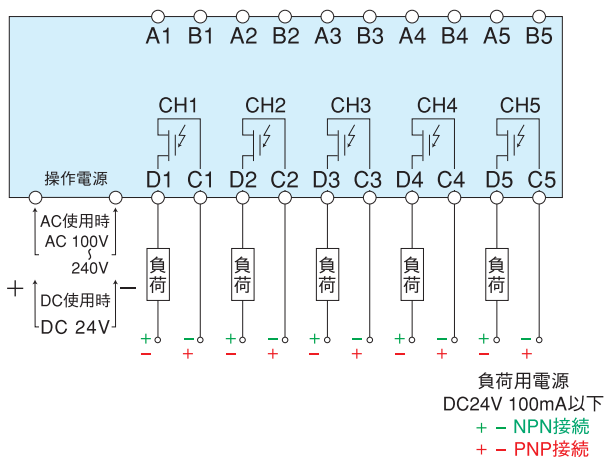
A1 B1 A2 B2 A3 B3 A4 B4 A5 B5

CH1 CH2 CH3 CH4 CH5

操作電源

D1 C1 D2 C2 D3 C3 D4 C4 D5 C5

AC使用時
AC 100V
~
240V

+ −

DC使用時
DC 24V

負荷 負荷 負荷 負荷 負荷

+ − + − + − + − + −
− + − + − + − + − +

負荷用電源
DC24V 100mA以下
+ − NPN接続
+ − PNP接続